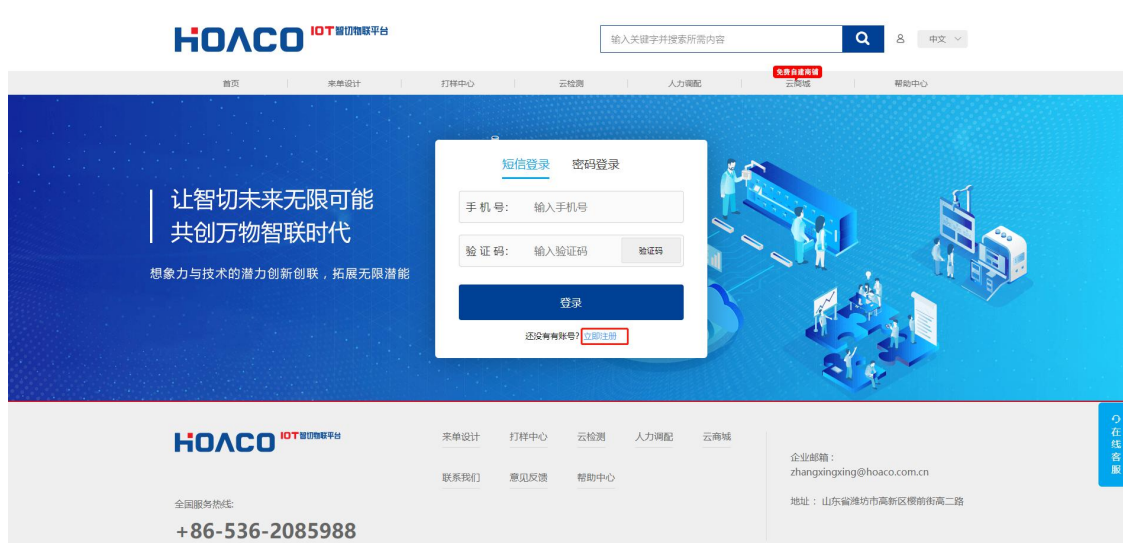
HOACO IOT智切物联平台

输入关键字并搜索所需内容

中文

首页 | 来单设计 | 打样中心 | 云检测 | 人力调配 | 免费自建商城 云商城 | 帮助中心

让智切未来无限可能
共创万物智联时代

想象力与技术的潜力创新创联，拓展无限潜能

短信登录 密码登录

手机号: 输入手机号

验证码: 输入验证码 验证码

登录

还没有有账号? 立即注册

HOACO IOT智切物联平台

全国服务热线:

+86-536-2085988

来单设计 打样中心 云检测 人力调配 云商城

联系我们 意见反馈 帮助中心

企业邮箱：
zhangxingxing@hoaco.com.cn

地址： 山东省潍坊市高新区樱前街高二路

在线客服